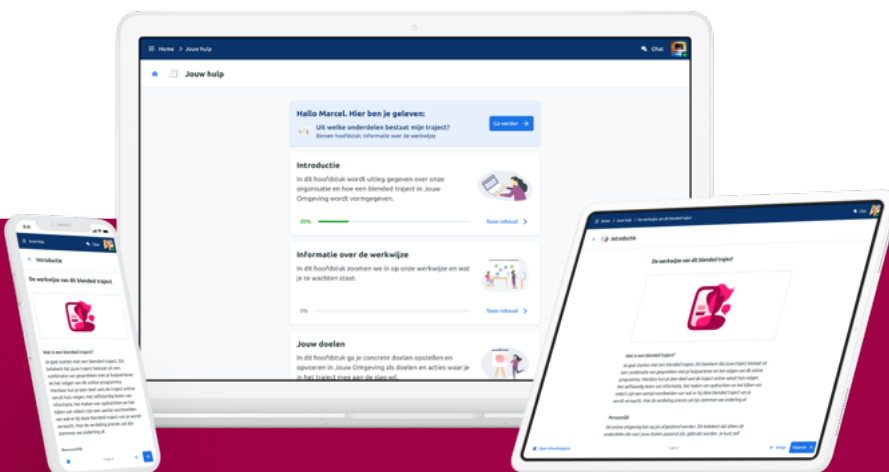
Home > Jouw hulp

Chat

Jouw hulp

Hallo Marcel. Hier ben je gebleven:

Uit welke onderdelen bestaat mijn traject?

Binnen hoofdstuk: Informatie over de werkwijze

Ga verder

Introductie

In dit hoofdstuk wordt uitleg gegeven over onze organisatie en hoe een blended traject in Jouw Omgeving wordt vormgegeven.

20%

Toon inhoud

Informatie over de werkwijze

In dit hoofdstuk zoomen we in op onze werkwijze en wat je te wachten staat.

0%

Toon inhoud

Jouw doelen

In dit hoofdstuk ga je concrete doelen opstellen en opvoeren in Jouw Omgeving als doelen en acties waar je in het traject mee aan de slag wil.

Jouw hulp

Chat

Introductie

De werkwijze van dit blended traject

Wat is een blended traject?

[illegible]

Home > Jouw hulp > De werkwijze van dit blended traject

Chat

Introductie

De werkwijze van dit blended traject

Wat is een blended traject?

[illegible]

Persoonlijk

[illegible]

Vorige

Volgende